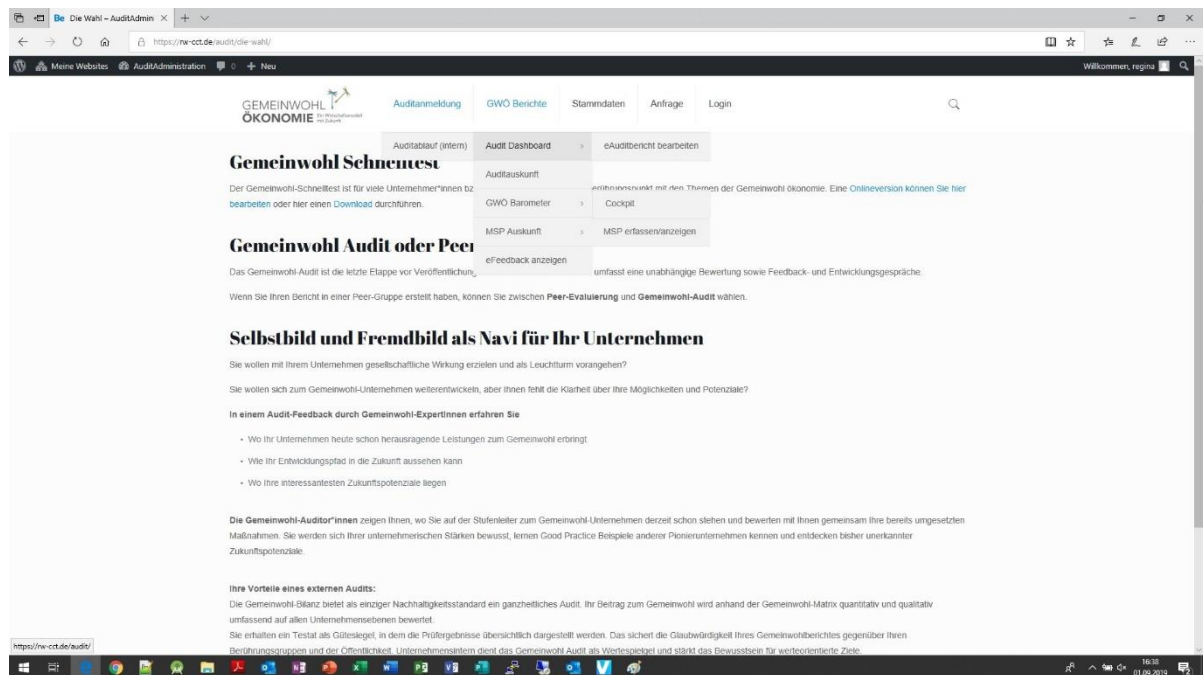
Be Die Wahl – AuditAdmin ×  +

https://nw-cct.de/audit/die-wahl/

Meine Websites  AuditAdministration  0  + Neu

Willkommen, regina

GEMEINWOHL ÖKONOMIE

Auditanmeldung  GWÖ Berichte  Stammdaten  Anfrage  Login

Auditablauf (intern)  Audit Dashboard  eAuditbericht bearbeiten

Auditauskunft

GWÖ Barometer  Cockpit

MSP Auskunft  MSP erfassen/anzeigen

eFeedback anzeigen

Gemeinwohl Schnelltest

Der Gemeinwohl-Schnelltest ist für viele Unternehmer*innen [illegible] berührungspunkt mit den Themen der Gemeinwohl ökonomie. Eine Onlineversion können Sie hier bearbeiten oder hier einen Download durchführen.

Gemeinwohl Audit oder Peer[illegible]

Das Gemeinwohl-Audit ist die letzte Etappe vor Veröffentlichung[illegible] umfasst eine unabhängige Bewertung sowie Feedback- und Entwicklungsgespräche.

Wenn Sie Ihren Bericht in einer Peer-Gruppe erstellt haben, können Sie zwischen Peer-Evaluierung und Gemeinwohl-Audit wählen.

Selbstbild und Fremdbild als Navi für Ihr Unternehmen

Sie wollen mit Ihrem Unternehmen gesellschaftliche Wirkung erzielen und als Leuchtturm vorangehen?

Sie wollen sich zum Gemeinwohl-Unternehmen weiterentwickeln, aber Ihnen fehlt die Klarheit über Ihre Möglichkeiten und Potenziale?

In einem Audit-Feedback durch Gemeinwohl-ExpertInnen erfahren Sie

• Wo Ihr Unternehmen heute schon herausragende Leistungen zum Gemeinwohl erbringt
• Wie Ihr Entwicklungspfad in die Zukunft aussehen kann
• Wo Ihre interessantesten Zukunftspotenziale liegen

Die Gemeinwohl-Auditor*innen zeigen Ihnen, wo Sie auf der Stufenleiter zum Gemeinwohl-Unternehmen derzeit schon stehen und bewerten mit Ihnen gemeinsam Ihre bereits umgesetzten Maßnahmen. Sie werden sich Ihrer unternehmerischen Stärken bewusst, lernen Good Practice Beispiele anderer Pionierunternehmen kennen und entdecken bisher unerkannter Zukunftspotenziale.

Ihre Vorteile eines externen Audits:
Die Gemeinwohl-Bilanz bietet als einziger Nachhaltigkeitsstandard ein ganzheitliches Audit. Ihr Beitrag zum Gemeinwohl wird anhand der Gemeinwohl-Matrix quantitativ und qualitativ umfassend auf allen Unternehmensebenen bewertet.
Sie erhalten ein Testat als Gütesiegel, in dem die Prüfergebnisse übersichtlich dargestellt werden. Das sichert die Glaubwürdigkeit Ihres Gemeinwohlberichtes gegenüber Ihren Berührungsgruppen und der Öffentlichkeit. Unternehmensintern dient das Gemeinwohl Audit als Wertespiegel und stärkt das Bewusstsein für werteorientierte Ziele.

https://nw-cct.de/audit/

16:38
01.09.2019